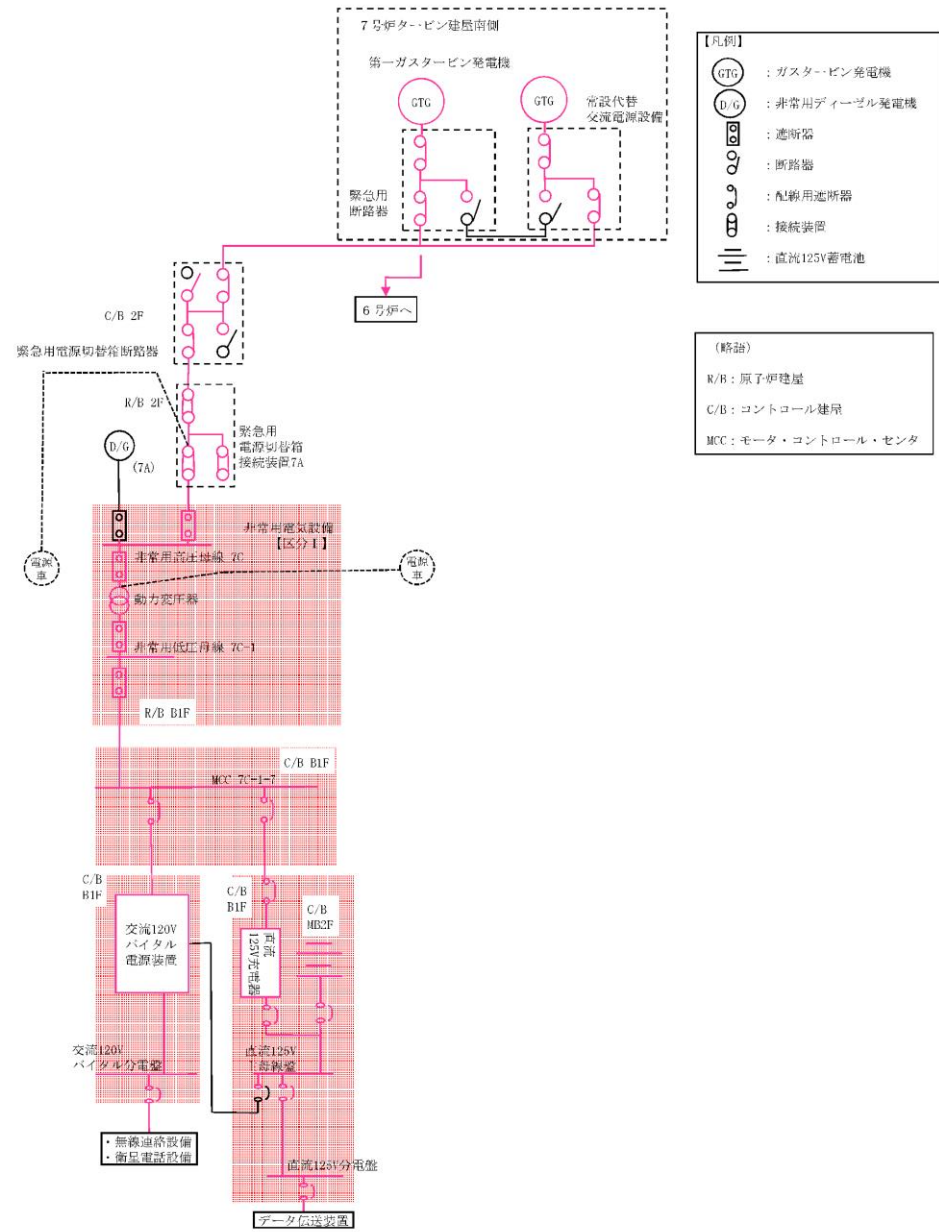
7号炉タービン建屋南側

第一ガスタービン発電機

GTG

GTG

常設代替交流電源設備

緊急用断路器

6号炉へ

C/B 2F

緊急用電源切替箱断路器

R/B 2F

緊急用電源切替箱接続装置7A

D/G

(7A)

電源車

非常用電気設備【区分I】

電源車

非常用高圧母線 7C

動力変圧器

非常用低圧母線 7C-1

R/B B1F

C/B B1F

MCC 7C-1-7

C/B B1F

交流120V バイタル電源装置

C/B B1F

直流125V充電器

C/B MB2F

交流120V バイタル分電盤

直流125V 主母線盤

・無線連絡設備
・衛星電話設備

直流125V分電盤

データ伝送装置

【凡例】

GTG ：ガスタービン発電機

D/G ：非常用ディーゼル発電機

：遮断器

：断路器

：配線用遮断器

：接続装置

：直流125V蓄電池

（略語）

R/B：原子炉建屋

C/B：コントロール建屋

MCC：モータ・コントロール・センタ